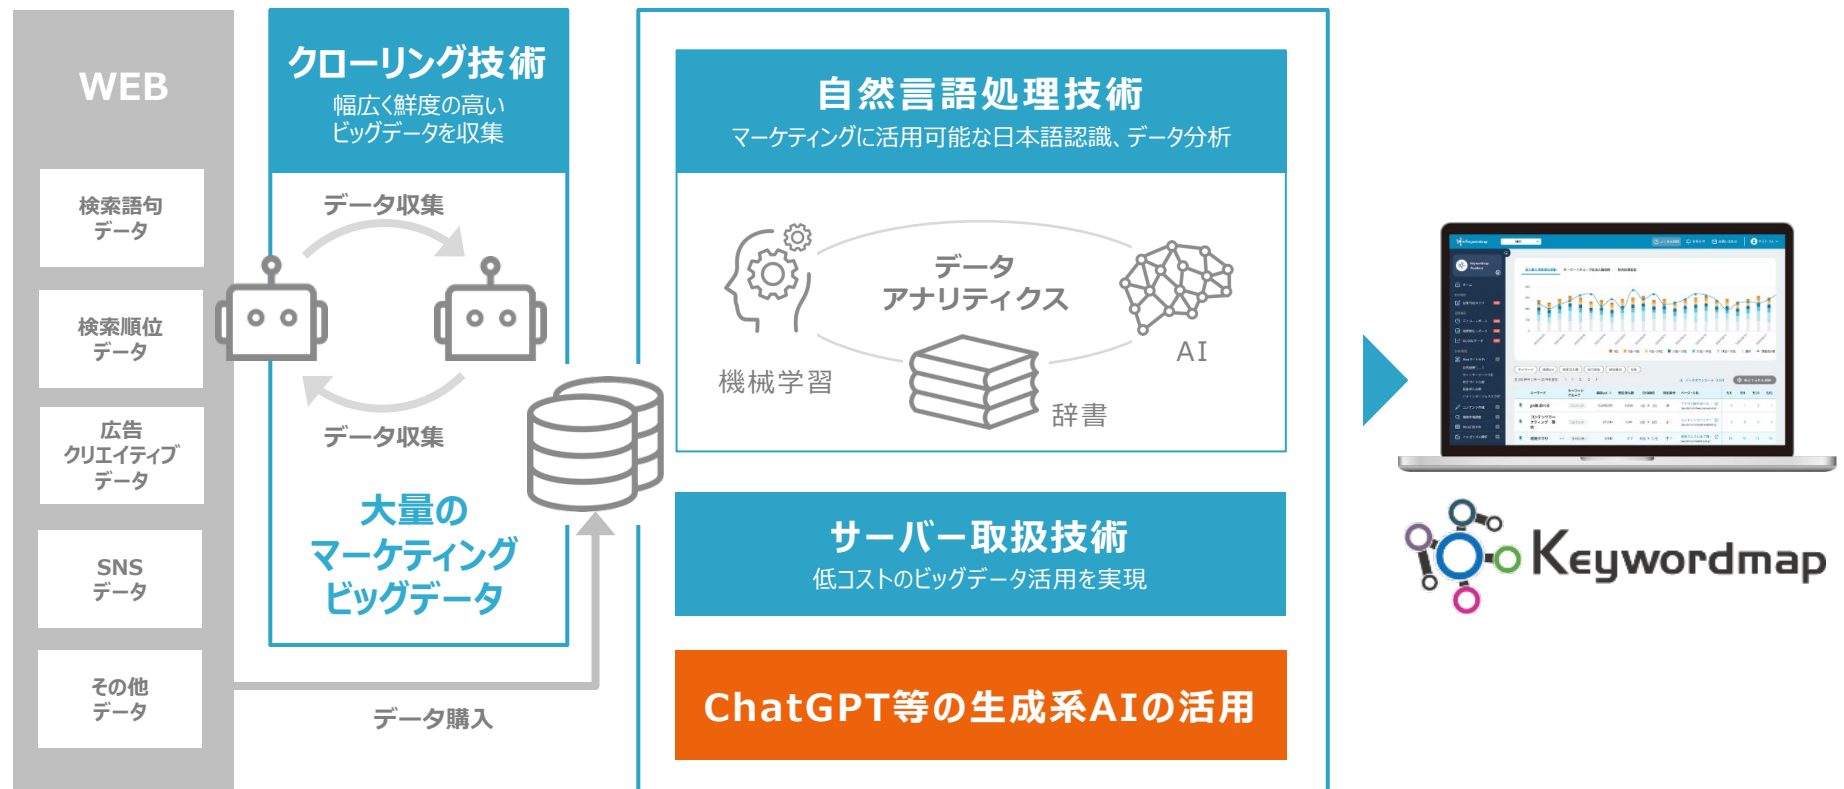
WEB

検索語句
データ

検索順位
データ

広告
クリエイティブ
データ

SNS
データ

その他
データ

クローリング技術
幅広く鮮度の高い
ビッグデータを収集

データ収集

データ収集

大量の
マーケティング
ビッグデータ

データ購入

自然言語処理技術
マーケティングに活用可能な日本語認識、データ分析

データ
アナリティクス

機械学習

AI

辞書

サーバー取扱技術
低コストのビッグデータ活用を実現

ChatGPT等の生成系AIの活用

Keywordmap